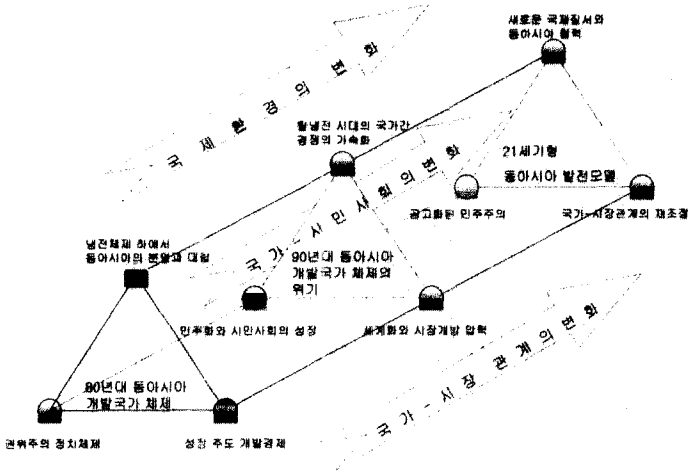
새로운 국제질서와
동아시아 협력

국 제 환 경 의 변 화

탈냉전 시대의 국가간
경쟁의 가속화

21세기형
동아시아 발전모델

국 가 - 시 민 사 회 의 변 화

공고화된 민주주의

국가-시장관계의 재조정

냉전체제 하에서
동아시아의 분열과 대립

90년대 동아시아
개발국가 체제의
위기

민주화와 시민사회의 성장

세계화와 시장개방 압력

80년대 동아시아
개발국가 체제

국 가 - 시 장 관 계 의 변 화

권위주의 정치체제

성장 주도 개발경제